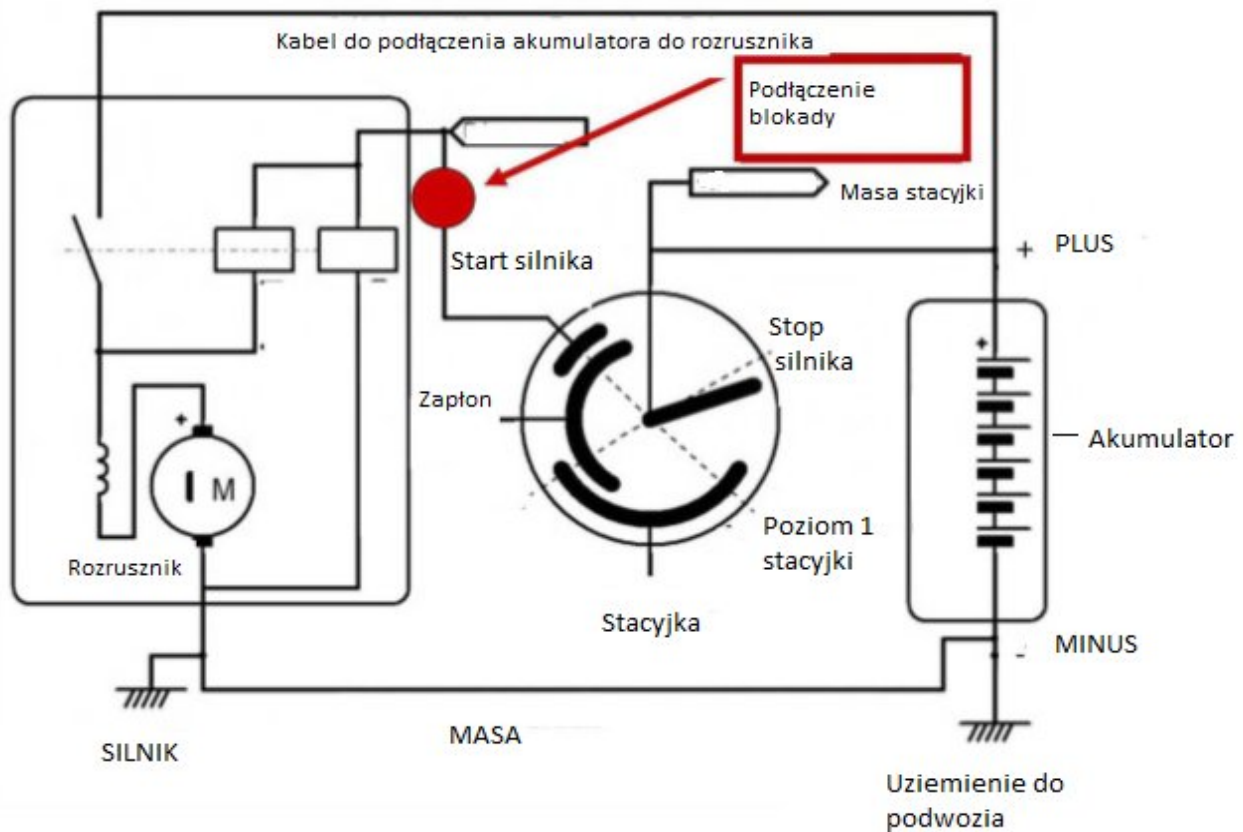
Kabel do podłączenia akumulatora do rozrusznika

Podłączenie blokady

Masa stacyjki

Start silnika

+ PLUS

Stop silnika

Zapłon

M

Akumulator

Poziom 1 stacyjki

Rozrusznik

Stacyjka

- MINUS

SILNIK

MASA

Uziemienie do podwozia